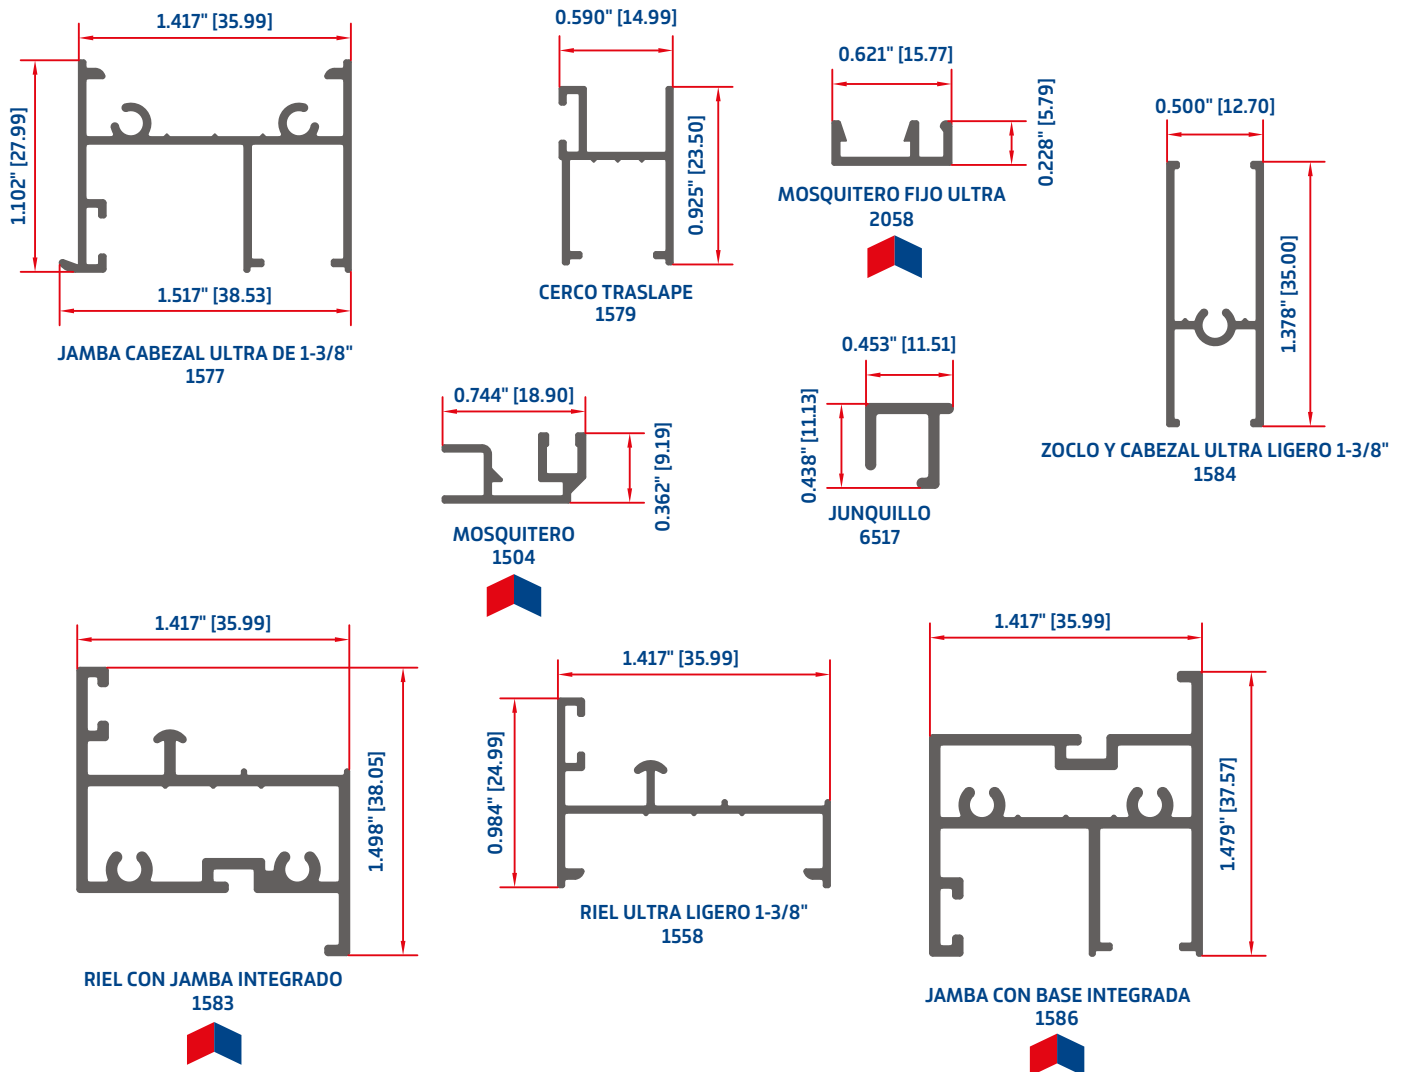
1.417" [35.99]

1.102" [27.99]

1.517" [38.53]

JAMBA CABEZAL ULTRA DE 1-3/8"
1577

0.590" [14.99]

0.925" [23.50]

CERCO TRASLAPE
1579

0.621" [15.77]

0.228" [5.79]

MOSQUITERO FIJO ULTRA
2058

0.500" [12.70]

1.378" [35.00]

ZOCLO Y CABEZAL ULTRA LIGERO 1-3/8"
1584

0.744" [18.90]

0.362" [9.19]

MOSQUITERO
1504

0.453" [11.51]

0.438" [11.13]

JUNQUILLO
6517

1.417" [35.99]

1.498" [38.05]

RIEL CON JAMBA INTEGRADO
1583

1.417" [35.99]

0.984" [24.99]

RIEL ULTRA LIGERO 1-3/8"
1558

1.417" [35.99]

1.479" [37.57]

JAMBA CON BASE INTEGRADA
1586